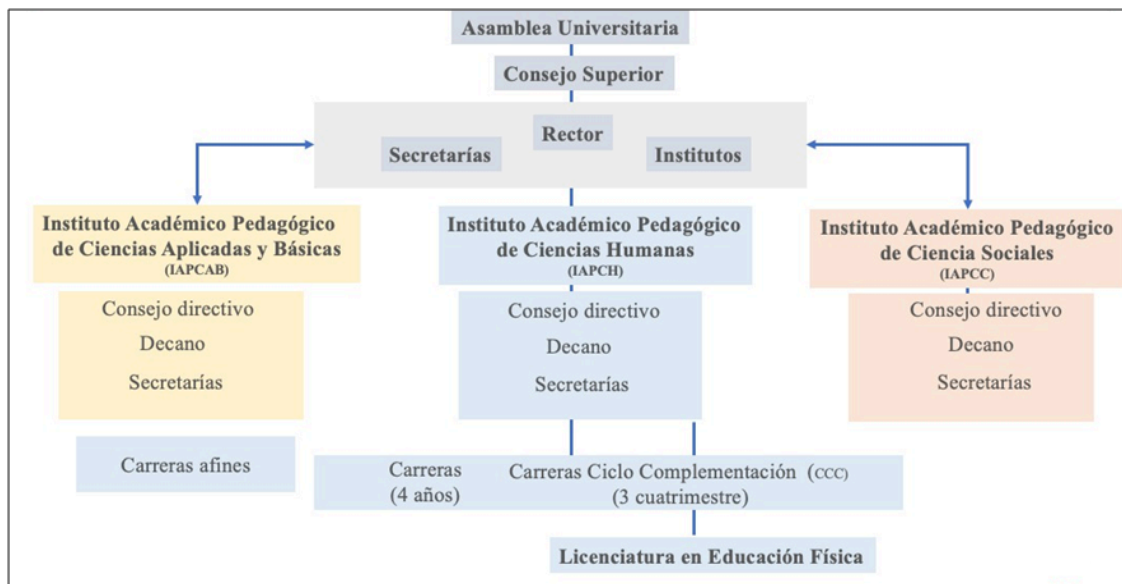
Asamblea Universitaria

Consejo Superior

Rector

Secretarías

Institutos

Instituto Académico Pedagógico de Ciencias Aplicadas y Básicas
(IAPCAB)

Consejo directivo
Decano
Secretarías

Carreras afines

Instituto Académico Pedagógico de Ciencias Humanas
(IAPCH)

Consejo directivo
Decano
Secretarías

Instituto Académico Pedagógico de Ciencia Sociales
(IAPCC)

Consejo directivo
Decano
Secretarías

Carreras
(4 años)

Carreras Ciclo Complementación (CCC)
(3 cuatrimestre)

Licenciatura en Educación Física